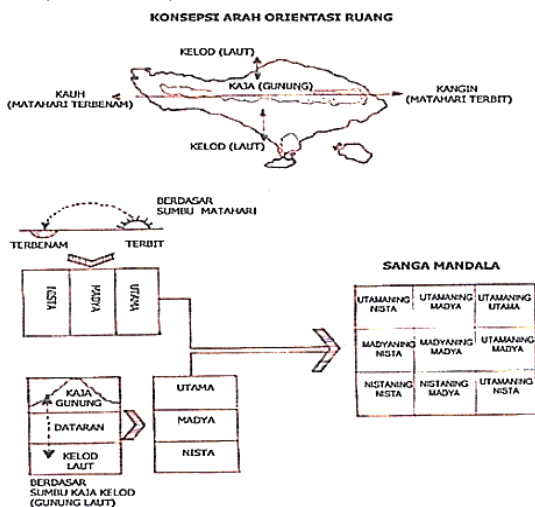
KONSEPSI ARAH ORIENTASI RUANG

KELOD (LAUT)

KAJA (GUNUNG)

KAUH
(MATAHARI TERBENAM)

KANGIN
(MATAHARI TERBIT)

KELOD (LAUT)

BERDASAR
SUMBU MATAHARI

TERBENAM

TERBIT

| NISTA | MADYA | UTAMA |
|---|---|---|

SANGA MANDALA

| UTAMANING NISTA | UTAMANING MADYA | UTAMANING UTAMA |
|---|---|---|
| MADYANING NISTA | MADYANING MADYA | UTAMANING MADYA |
| NISTANING NISTA | NISTANING MADYA | UTAMANING NISTA |

KAJA
GUNUNG

DATARAN

KELOD
LAUT

| UTAMA |
|---|
| MADYA |
| NISTA |

BERDASAR
SUMBU KAJA KELOD
(GUNUNG LAUT)